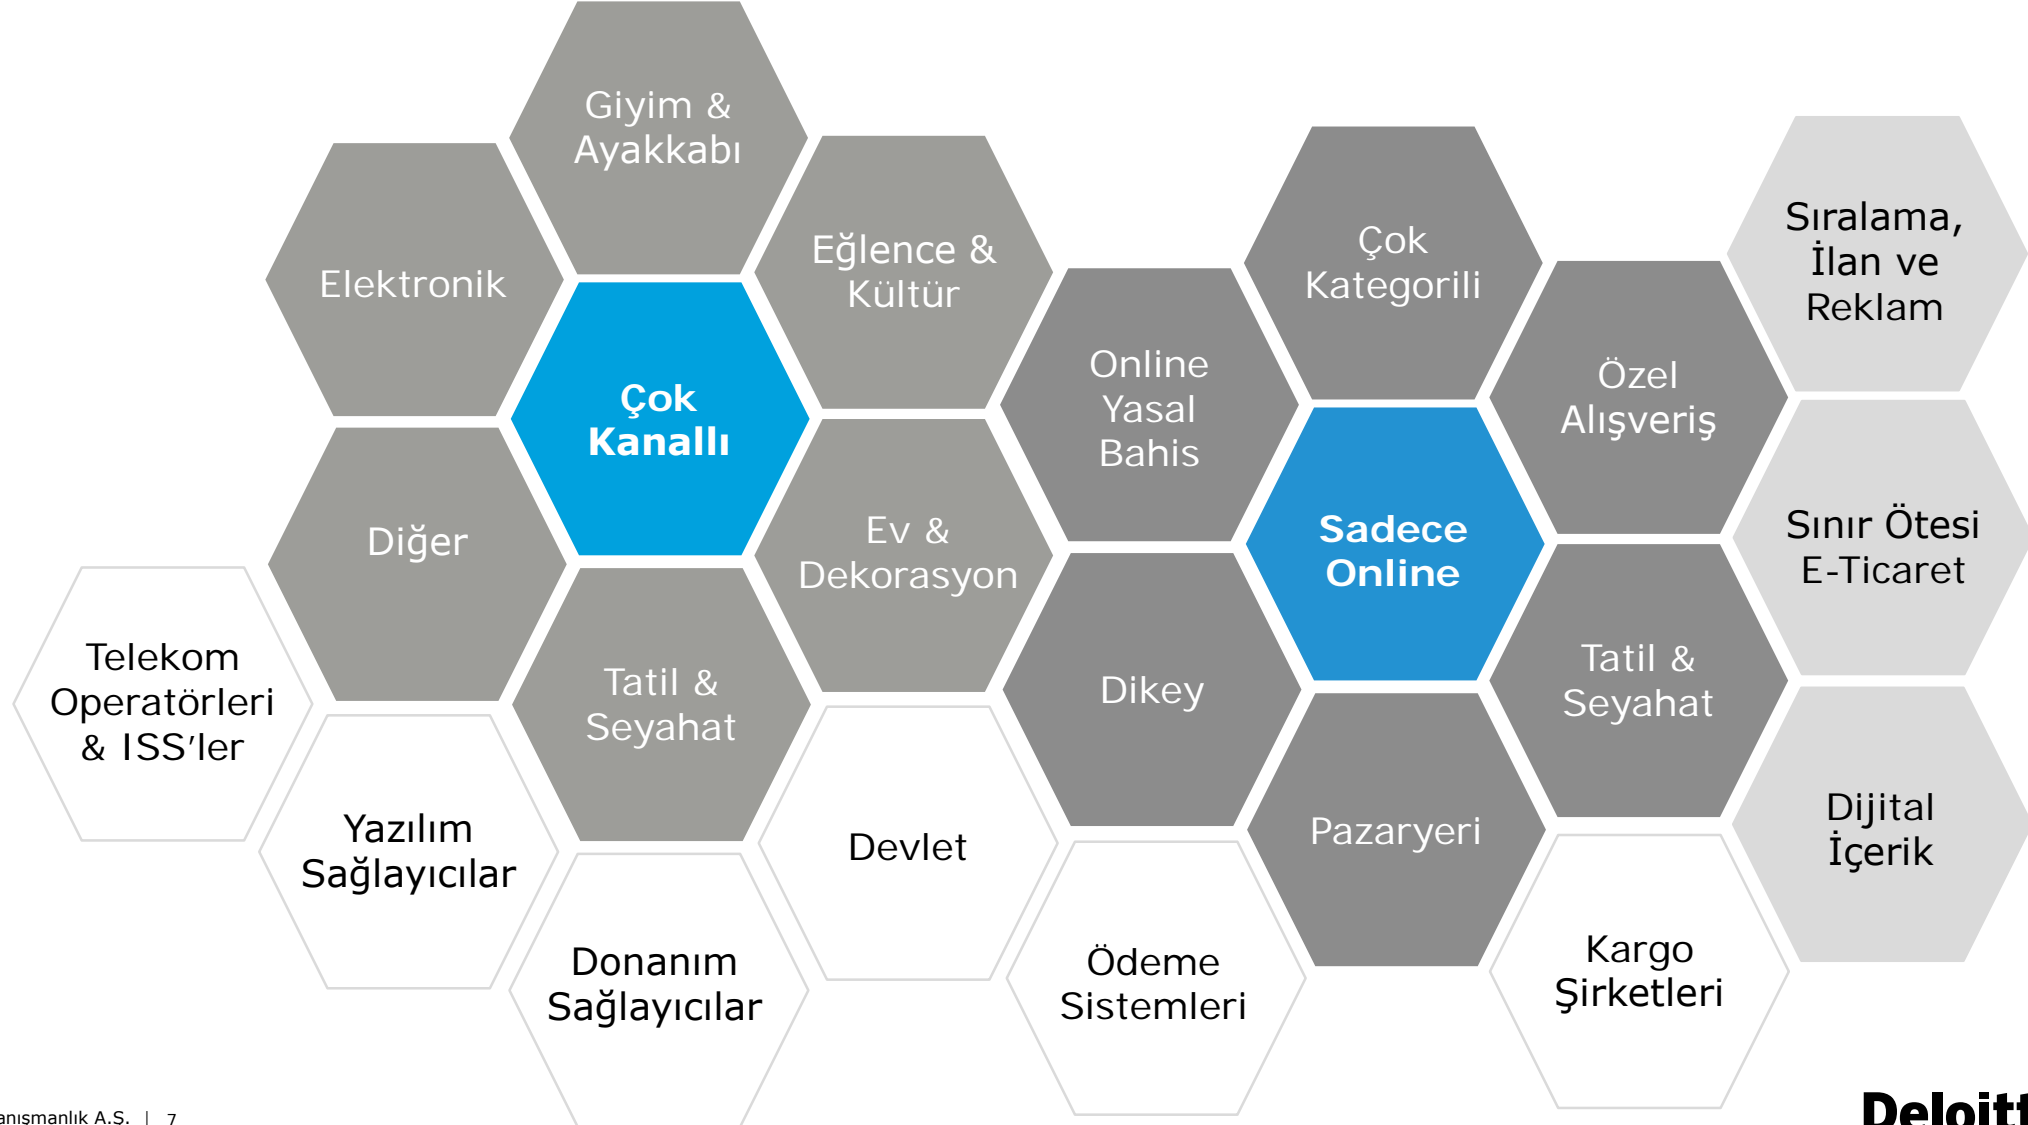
Giyim & Ayakkabı

Elektronik

Eğlence & Kültür

Çok Kanallı

Diğer

Ev & Dekorasyon

Tatil & Seyahat

Telekom Operatörleri & ISS'ler

Yazılım Sağlayıcılar

Donanım Sağlayıcılar

Devlet

Online Yasal Bahis

Dikey

Çok Kategorili

Sadece Online

Pazaryeri

Ödeme Sistemleri

Özel Alışveriş

Tatil & Seyahat

Kargo Şirketleri

Sıralama, İlan ve Reklam

Sınır Ötesi E-Ticaret

Dijital İçerik

anışmanlık A.Ş. | 7

Deloitt